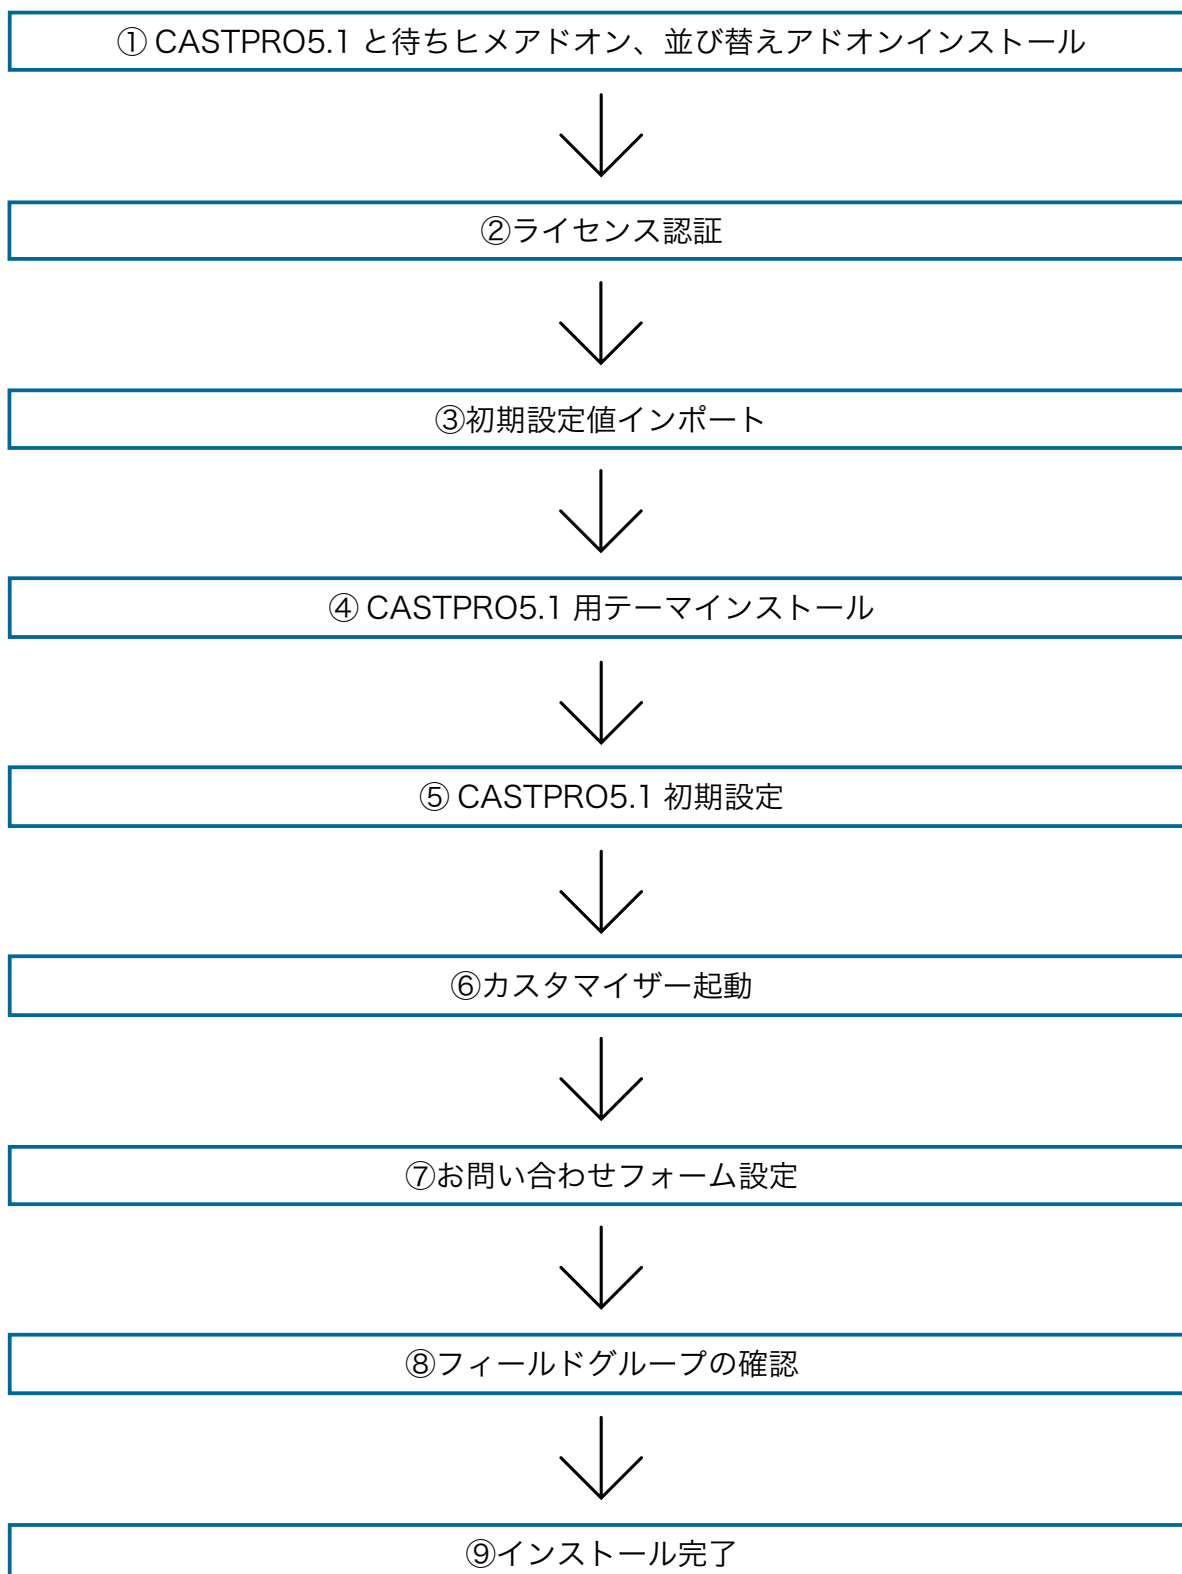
① CASTPRO5.1 と待ちヒメアドオン、並び替えアドオンインストール

②ライセンス認証

③初期設定値インポート

④ CASTPRO5.1 用テーマインストール

⑤ CASTPRO5.1 初期設定

⑥カスタマイザー起動

⑦お問い合わせフォーム設定

⑧フィールドグループの確認

⑨インストール完了